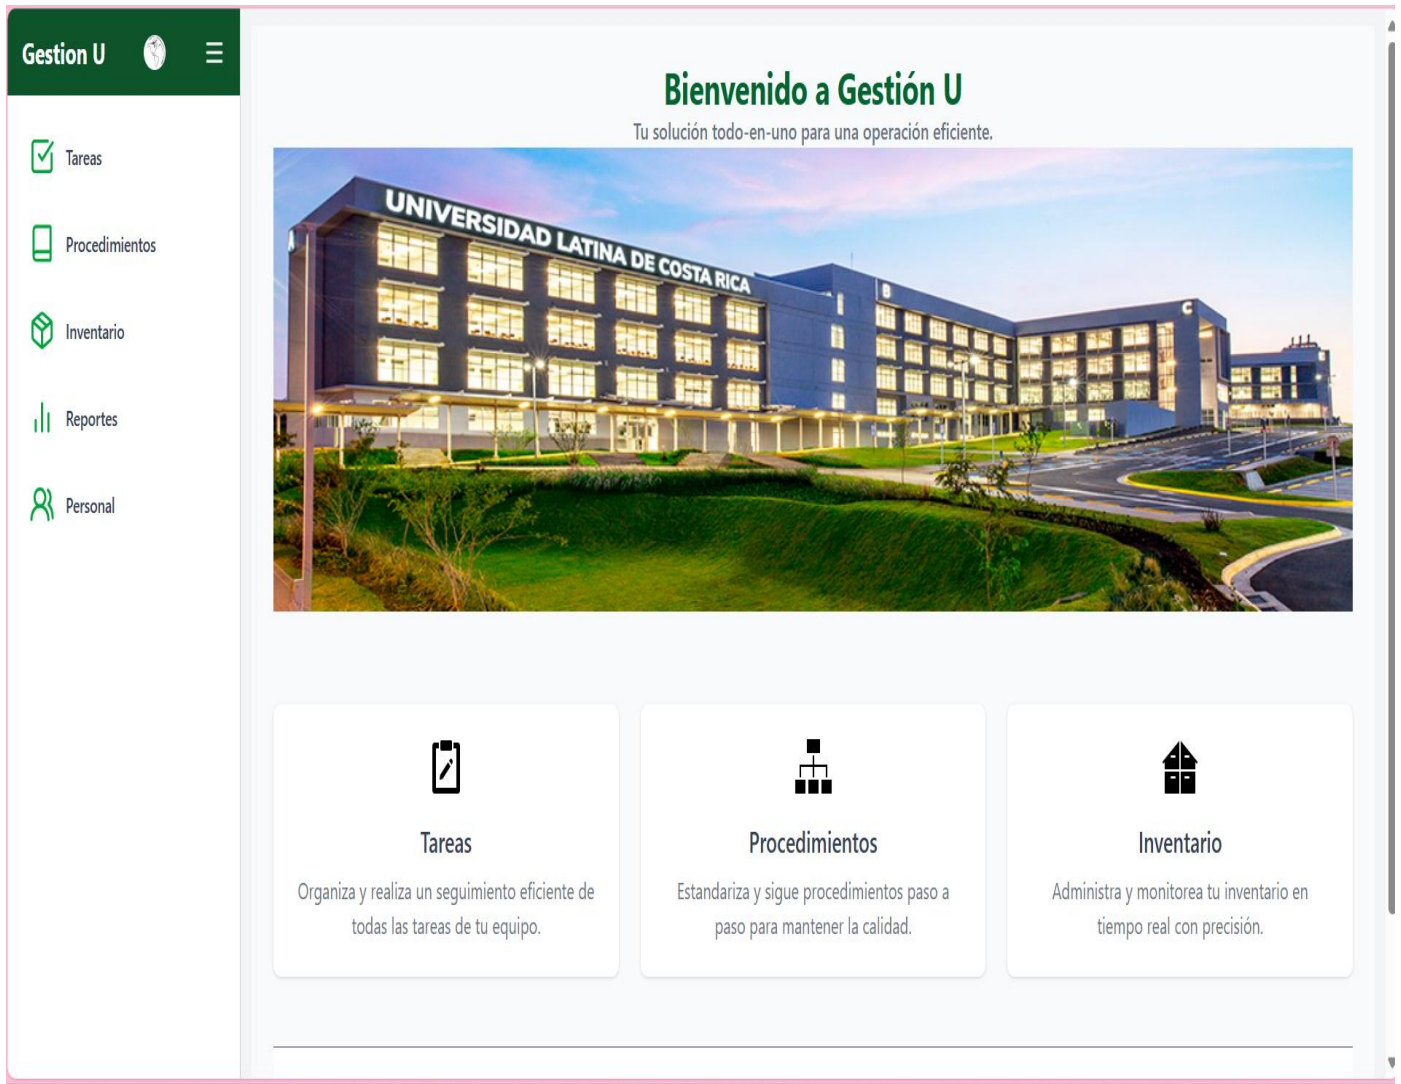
Gestion U

Tareas

Procedimientos

Inventario

Reportes

Personal

Bienvenido a Gestión U

Tu solución todo-en-uno para una operación eficiente.

UNIVERSIDAD LATINA DE COSTA RICA

B

C

Tareas

Organiza y realiza un seguimiento eficiente de todas las tareas de tu equipo.

Procedimientos

Estandariza y sigue procedimientos paso a paso para mantener la calidad.

Inventario

Administra y monitorea tu inventario en tiempo real con precisión.